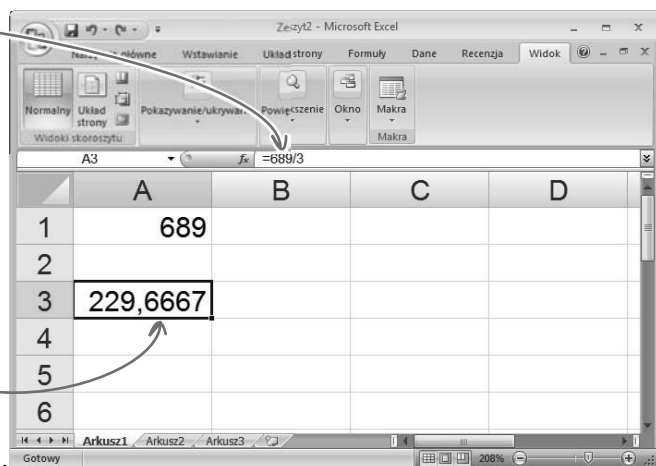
Zeszyt2 - Microsoft Excel

Narz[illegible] główne Wstawianie Układ strony Formuły Dane Recenzja Widok

Normalny Układ strony Pokazywanie/ukrywanie Powiększenie Okno Makra

Widoki skoroszytu Makra

A3 $f_x$ =689/3

| | A | B | C | D |
|---|---|---|---|---|
| 1 | 689 | | | |
| 2 | | | | |
| 3 | 229,6667 | | | |
| 4 | | | | |
| 5 | | | | |
| 6 | | | | |

Arkusz1 Arkusz2 Arkusz3

Gotowy 208%